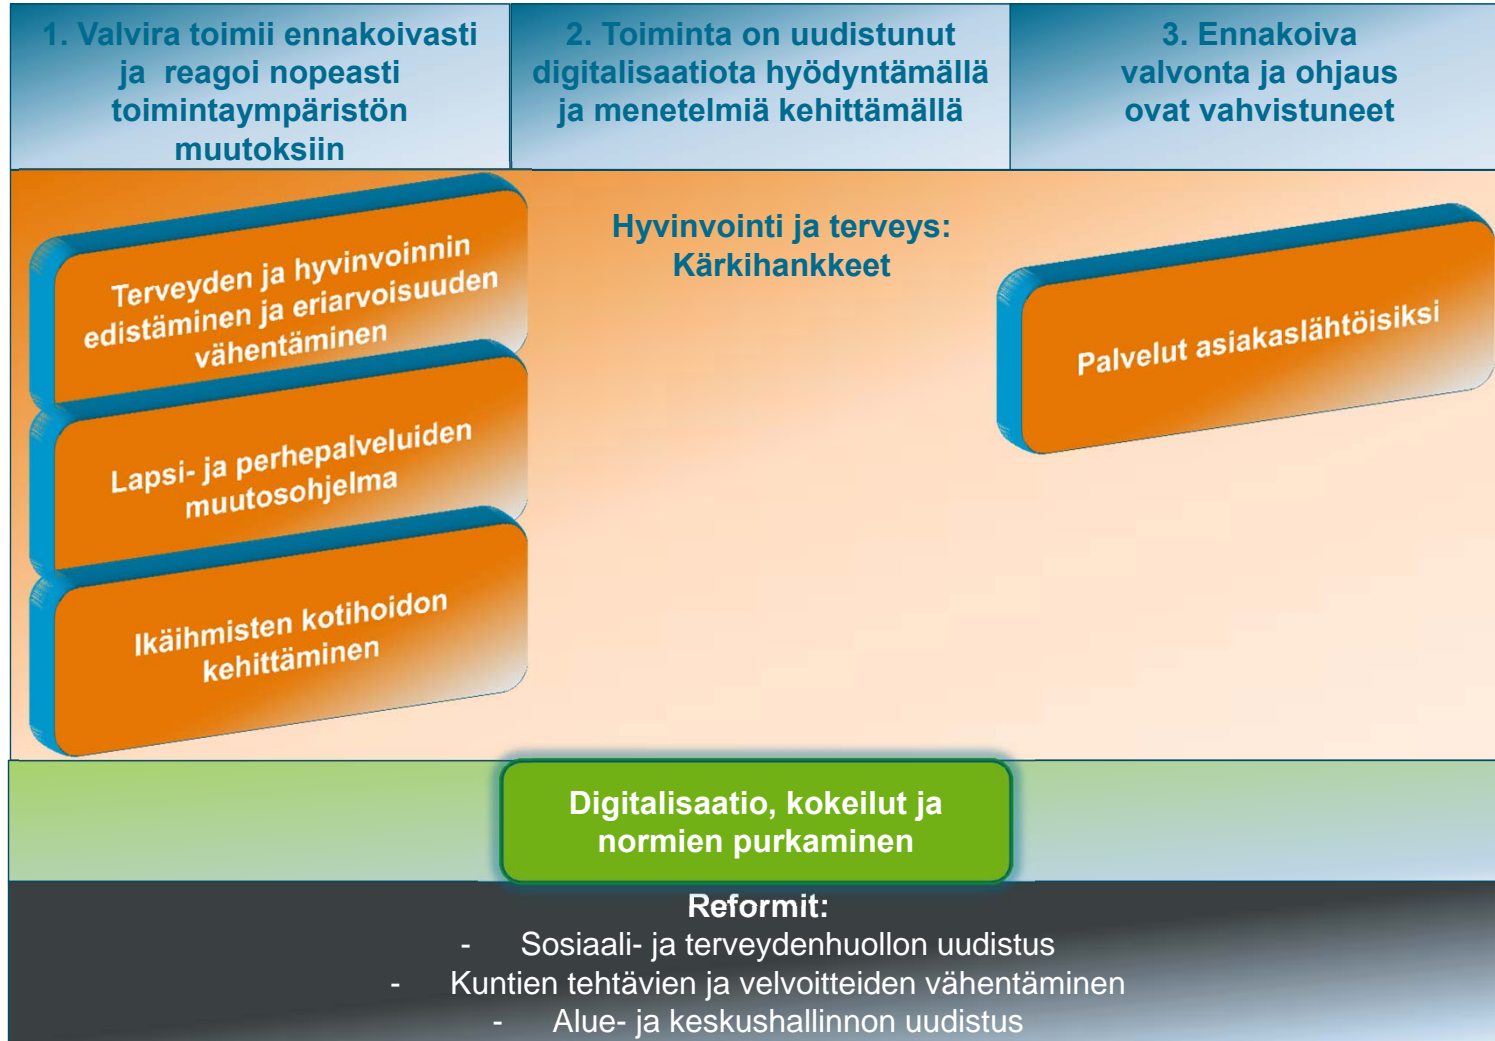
1. Valvira toimii ennakoivasti ja reagoi nopeasti toimintaympäristön muutoksiin

2. Toiminta on uudistunut digitalisaatiota hyödyntämällä ja menetelmiä kehittämällä

3. Ennakoiva valvonta ja ohjaus ovat vahvistuneet

Hyvinvointi ja terveys: Kärkihankkeet

Terveyden ja hyvinvoinnin edistäminen ja eriarvoisuuden vähentäminen

Lapsi- ja perhepalveluiden muutosohjelma

Ikäihmisten kotihoidon kehittäminen

Palvelut asiakaslähtöisiksi

Digitalisaatio, kokeilut ja normien purkaminen

Reformit:
- Sosiaali- ja terveydenhuollon uudistus
- Kuntien tehtävien ja velvoitteiden vähentäminen
- Alue- ja keskushallinnon uudistus